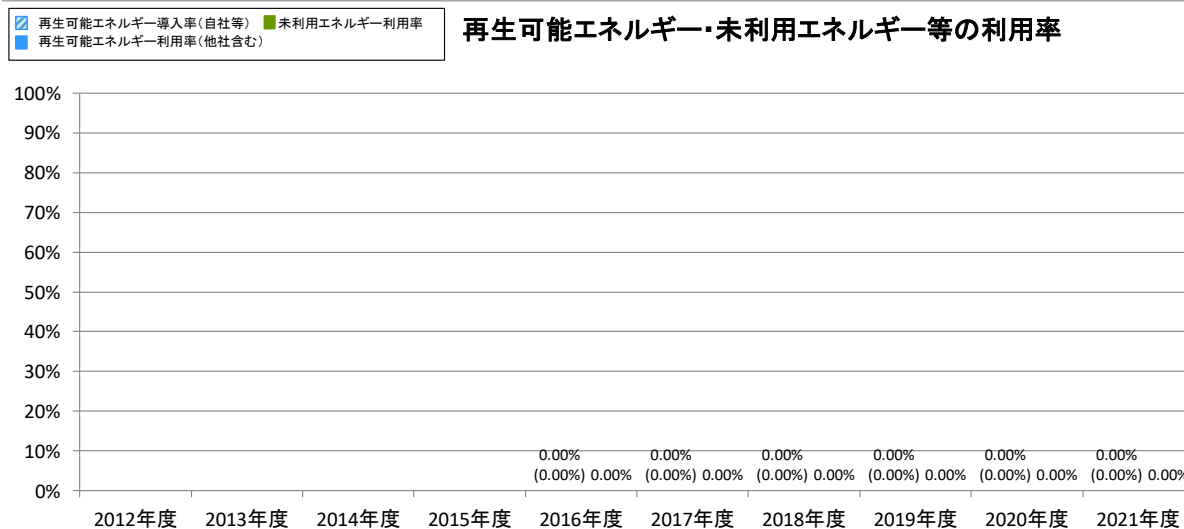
再生可能エネルギー導入率（自社等）
未利用エネルギー利用率
再生可能エネルギー利用率（他社含む）

再生可能エネルギー･未利用エネルギー等の利用率

100%
90%
80%
70%
60%
50%
40%
30%
20%
10%
0%

0.00%
(0.00%) 0.00%
0.00%
(0.00%) 0.00%
0.00%
(0.00%) 0.00%
0.00%
(0.00%) 0.00%
0.00%
(0.00%) 0.00%
0.00%
(0.00%) 0.00%

2012年度
2013年度
2014年度
2015年度
2016年度
2017年度
2018年度
2019年度
2020年度
2021年度